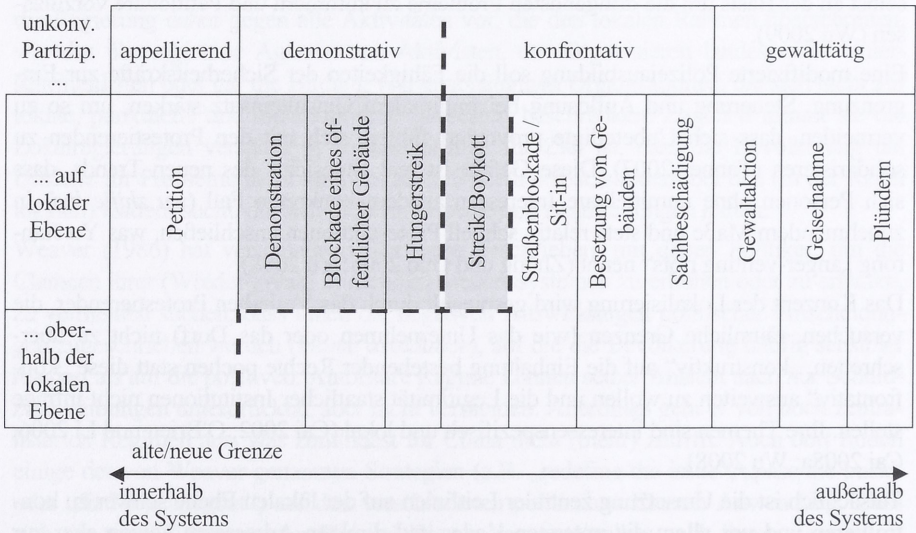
| unkonv. Partizip. ... | appellierend | demonstrativ | | | | konfrontativ | | | gewalttätig | | |
|---|---|---|---|---|---|---|---|---|---|---|---|
| ... auf lokaler Ebene | Petition | Demonstration | Blockade eines öffentlicher Gebäude | Hungerstreik | Streik/Boykott | Straßenblockade / Sit-in | Besetzung von Gebäuden | Sachbeschädigung | Gewaltaktion | Geiselnahme | Plündern |
| ... oberhalb der lokalen Ebene | | | | | | | | | | | |

alte/neue Grenze

innerhalb des Systems

außerhalb des Systems